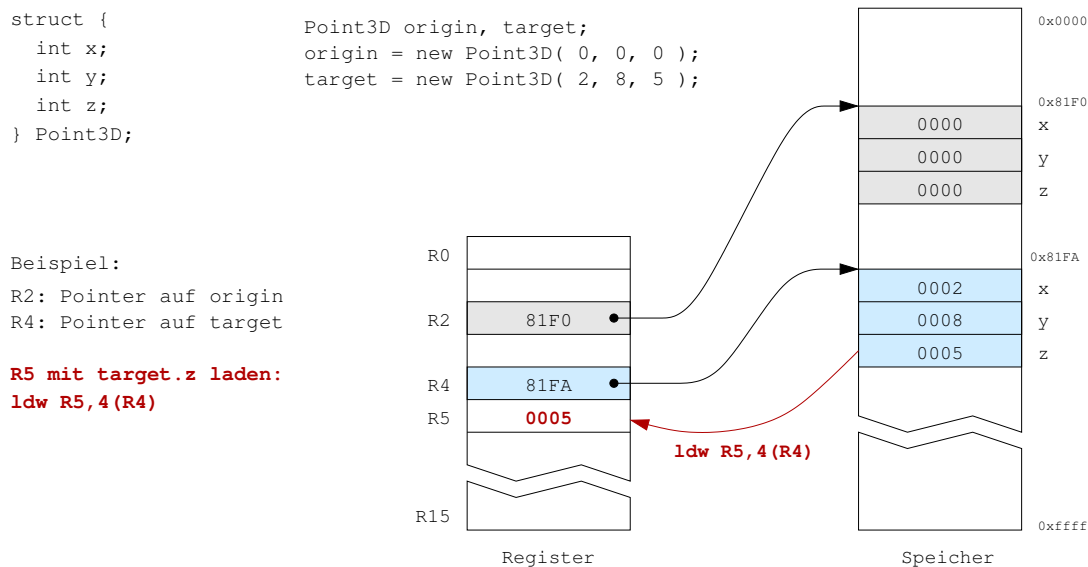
struct {
  int x;
  int y;
  int z;
} Point3D;

Point3D origin, target;
origin = new Point3D( 0, 0, 0 );
target = new Point3D( 2, 8, 5 );

0x0000

0x81F0

0000 x
0000 y
0000 z

0x81FA

0002 x
0008 y
0005 z

Beispiel:
R2: Pointer auf origin
R4: Pointer auf target

R5 mit target.z laden:
ldw R5,4(R4)

R0
R2 81F0
R4 81FA
R5 0005
R15

ldw R5,4(R4)

0xffff

Register

Speicher